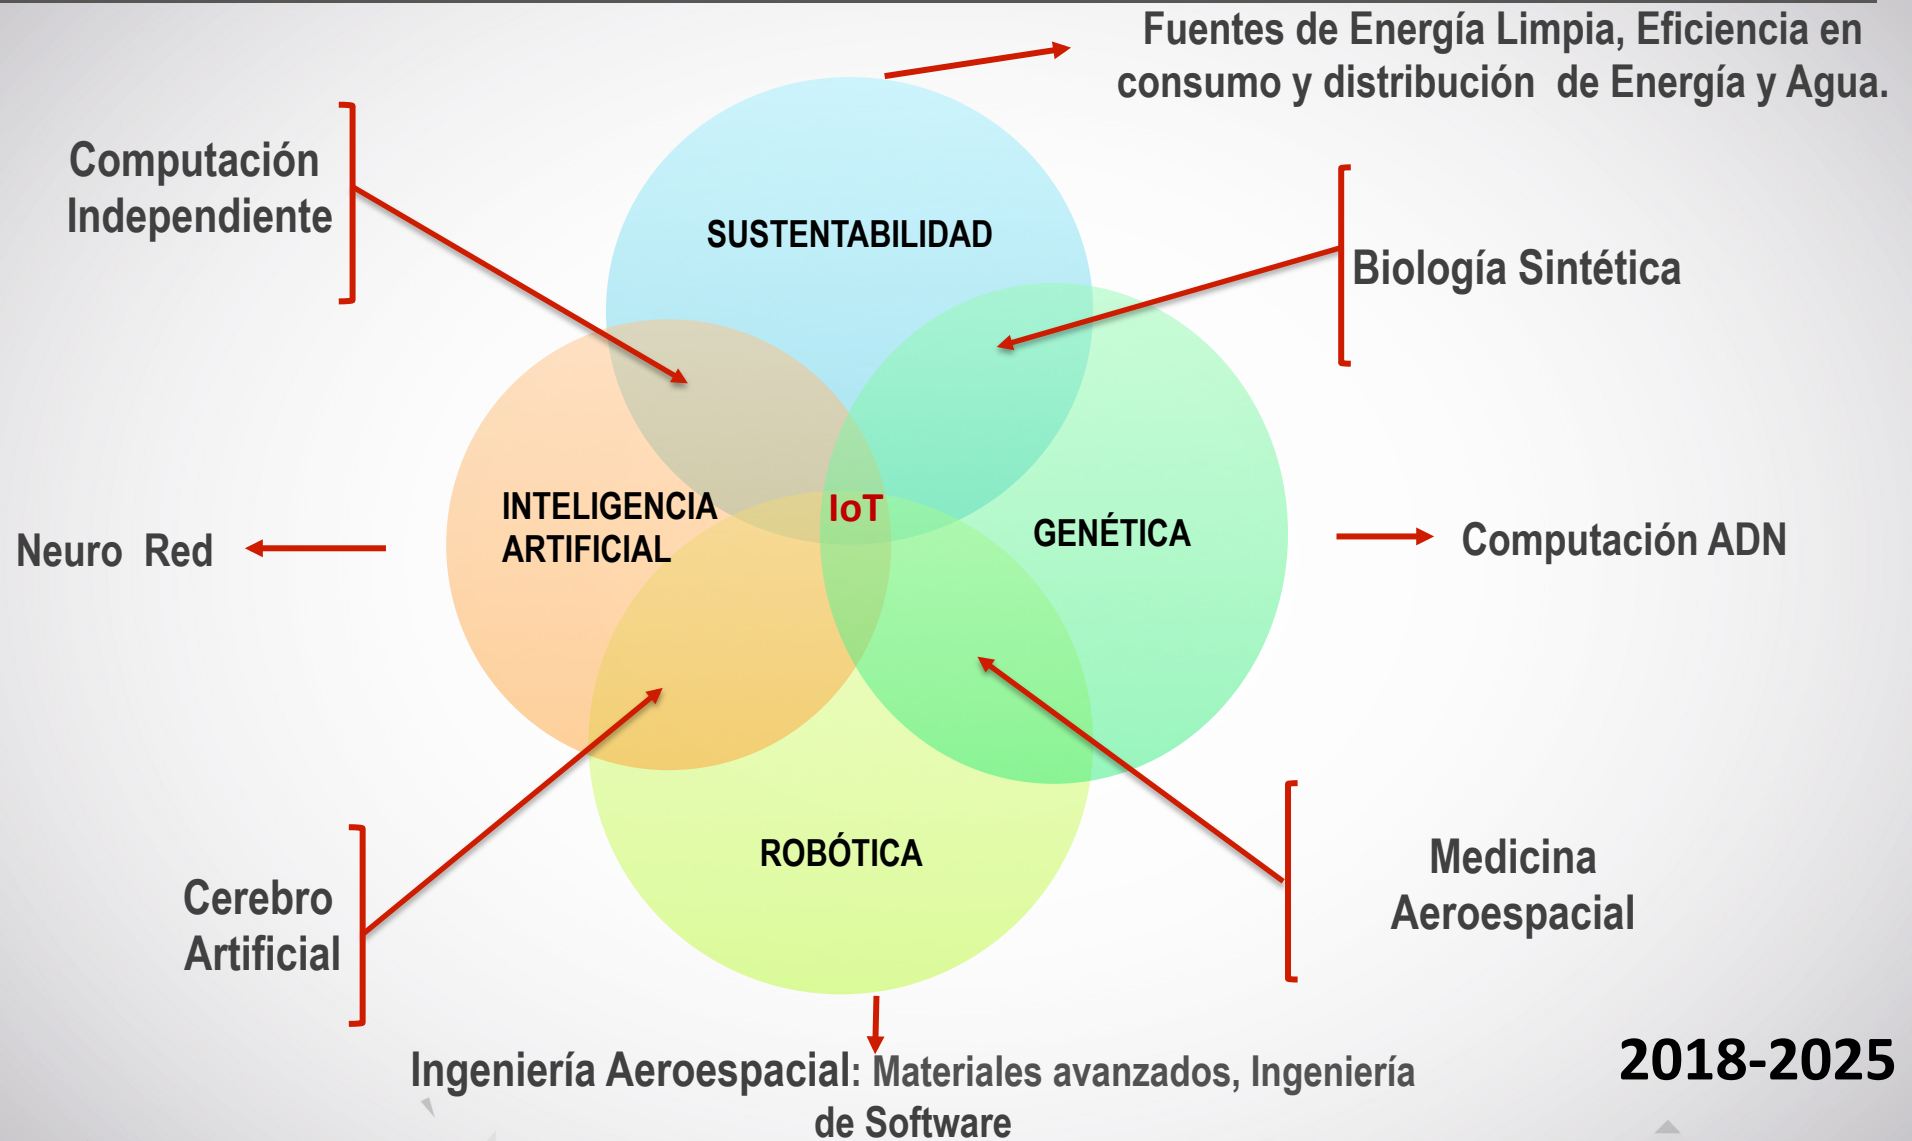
Fuentes de Energía Limpia, Eficiencia en consumo y distribución de Energía y Agua.

Computación Independiente

SUSTENTABILIDAD

Biología Sintética

INTELIGENCIA ARTIFICIAL

IoT

GENÉTICA

Neuro Red

Computación ADN

ROBÓTICA

Cerebro Artificial

Medicina Aeroespacial

Ingeniería Aeroespacial: Materiales avanzados, Ingeniería de Software

2018-2025